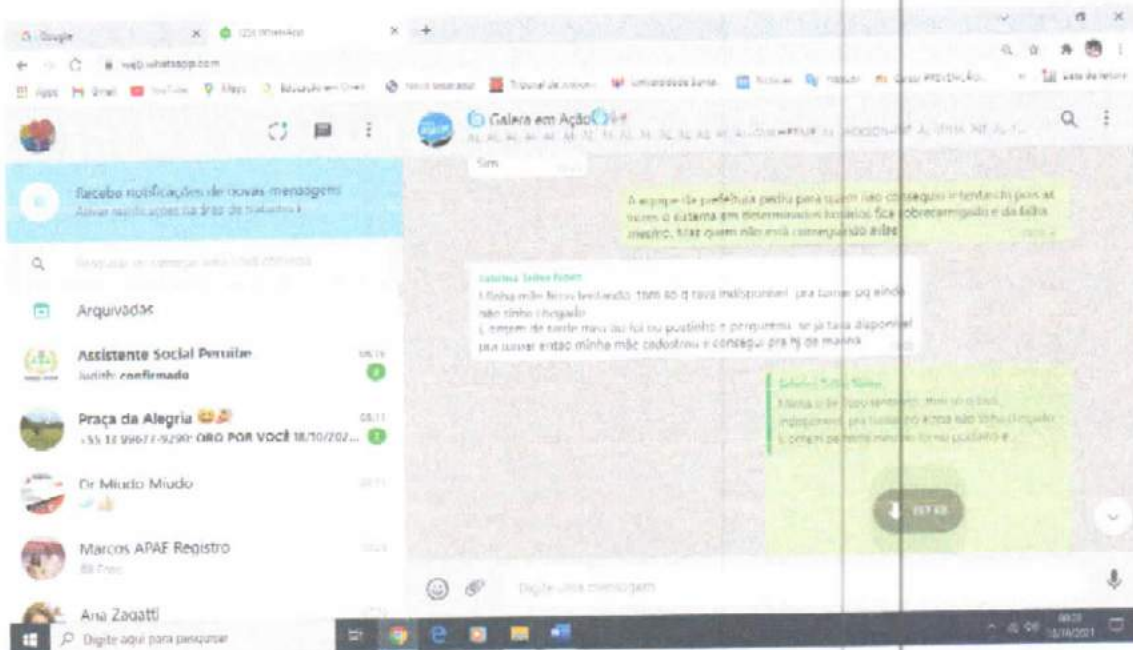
Google
(23) WhatsApp
web.whatsapp.com
Galera em Ação
Sim
Receba notificações de novas mensagens
Ativar notificações na área de trabalho
Arquivadas
Assistente Social Peruíbe
Judith: confirmado
Praça da Alegria
+55 13 99677-9290: ORO POR VOCÊ 18/10/202...
Dr Miudo Miudo
Marcos APAE Registro
Ana Zagatti
A equipe da prefeitura pediu para quem não conseguiu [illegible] ficar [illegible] o sistema em determinados horários fica sobrecarregado e da falha mesmo, mas quem não está conseguindo ainda
Minha mãe ficou tentando 10m só q tava indisponível pra tomar pq ainda não tinha chegado
L ontem de tarde mais ou foi no postinho e perguntei se já tava disponível pra tomar então minha mãe cadastrou e consegui pra hj de manhã
Minha mãe ficou tentando 10m só q tava indisponível pra tomar pq ainda não tinha chegado
L ontem de tarde mais ou foi no postinho e...
Digite uma mensagem
Digite aqui para pesquisar